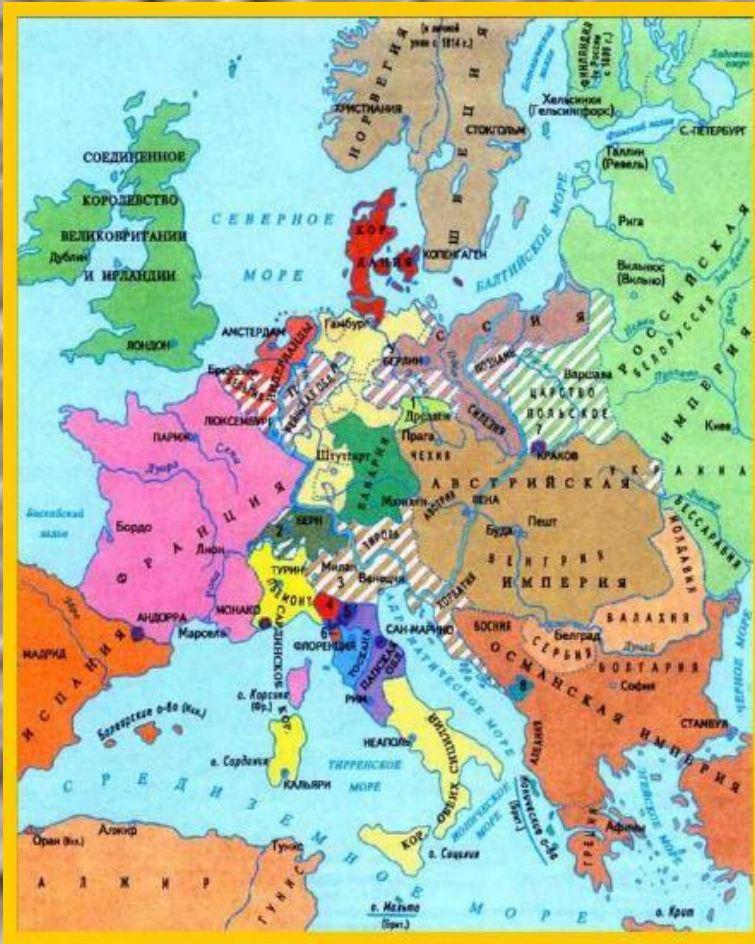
(в личной унии с 1814 г.)
НОРВЕГИЯ
ХРИСТИАНИЯ
ШВЕЦИЯ
СТОКГОЛЬМ
ФИНЛЯНДИЯ (в России с 1809 г.)
Хельсинки (Гельсингфорс)
С.-ПЕТЕРБУРГ
Таллин (Ревель)
Рига
Вильнюс (Вильно)
СОЕДИНЕННОЕ КОРОЛЕВСТВО ВЕЛИКОБРИТАНИИ И ИРЛАНДИИ
Дублин
ЛОНДОН
СЕВЕРНОЕ МОРЕ
КОРОЛЕВСТВО ДАНИЯ
КОПЕНГАГЕН
БАЛТИЙСКОЕ МОРЕ
РОССИЙСКАЯ ИМПЕРИЯ
БЕЛОРУССИЯ
АМСТЕРДАМ
НИДЕРЛАНДЫ
Гамбург
ПРУССИЯ
БЕРЛИН
Брюссель
БЕЛЬГИЯ
Варшава
ЦАРСТВО ПОЛЬСКОЕ
СИЛЕЗИЯ
Дрезден
Прага
ЧЕХИЯ
ЛЮКСЕМБУРГ
ПАРИЖ
Штутгарт
БАВАРИЯ
Мюнхен
КРАКОВ
Киев
УКРАИНА
АВСТРИЙСКАЯ
ВЕНА
АВСТРИЯ
Бискайский залив
Бордо
ФРАНЦИЯ
Лион
БЕРН
Буда
Пешт
ВЕНГРИЯ
ИМПЕРИЯ
БЕССАРАБИЯ
МОЛДАВИЯ
ТИРОЛЬ
ТУРИН
ПЬЕМОНТ
Милан
Венеция
ХОРВАТИЯ
АНДОРРА
МОНАКО
Марсель
САРДИНСКОЕ КОР.
ФЛОРЕНЦИЯ
ТОСКАНА
ПАПСКАЯ ОБЛ.
САН-МАРИНО
БОСНИЯ
СЕРБИЯ
Белград
ВАЛАХИЯ
БОЛГАРИЯ
София
МАДРИД
ИСПАНИЯ
о. Корсика (Фр.)
Балеарские о-ва (Исп.)
РИМ
ОСМАНСКАЯ ИМПЕРИЯ
СТАМБУЛ
ЧЕРНОЕ МОРЕ
АДРИАТИЧЕСКОЕ МОРЕ
НЕАПОЛЬ
КОРОЛЕВСТВО ОБЕИХ СИЦИЛИЙ
ТИРРЕНСКОЕ МОРЕ
о. Сардиния
КАЛЬЯРИ
АЛБАНИЯ
ИОНИЧЕСКОЕ МОРЕ
Ионические о-ва (Брит.)
ЭГЕЙСКОЕ МОРЕ
ГРЕЦИЯ
Афины
СРЕДИЗЕМНОЕ МОРЕ
Алжир
Оран (Исп.)
АЛЖИР
Тунис
ТУНИС
о. Сицилия
о. Мальта (Брит.)
о. Крит
1
2
3
4
5
6
7
8